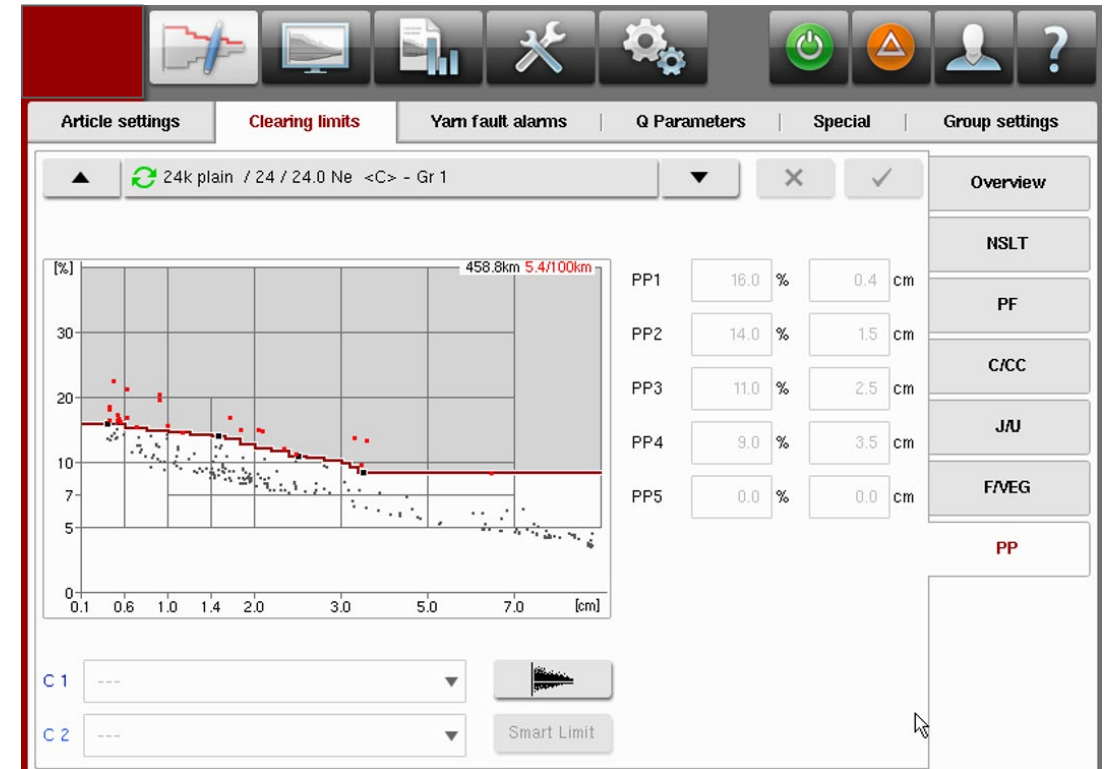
Article settings | Clearing limits | Yarn fault alarms | Q Parameters | Special | Group settings

24k plain / 24 / 24.0 Ne <C> - Gr 1

[%]
458.8km 5.4/100km
30
20
10
7
5
0
0.1 0.6 1.0 1.4 2.0 3.0 5.0 7.0 [cm]

| | | | | |
|---|---|---|---|---|
| PP1 | 16.0 | % | 0.4 | cm |
| PP2 | 14.0 | % | 1.5 | cm |
| PP3 | 11.0 | % | 2.5 | cm |
| PP4 | 9.0 | % | 3.5 | cm |
| PP5 | 0.0 | % | 0.0 | cm |

Overview
NSLT
PF
C/CC
J/U
F/VEG
PP

C 1 ---
C 2 ---
Smart Limit